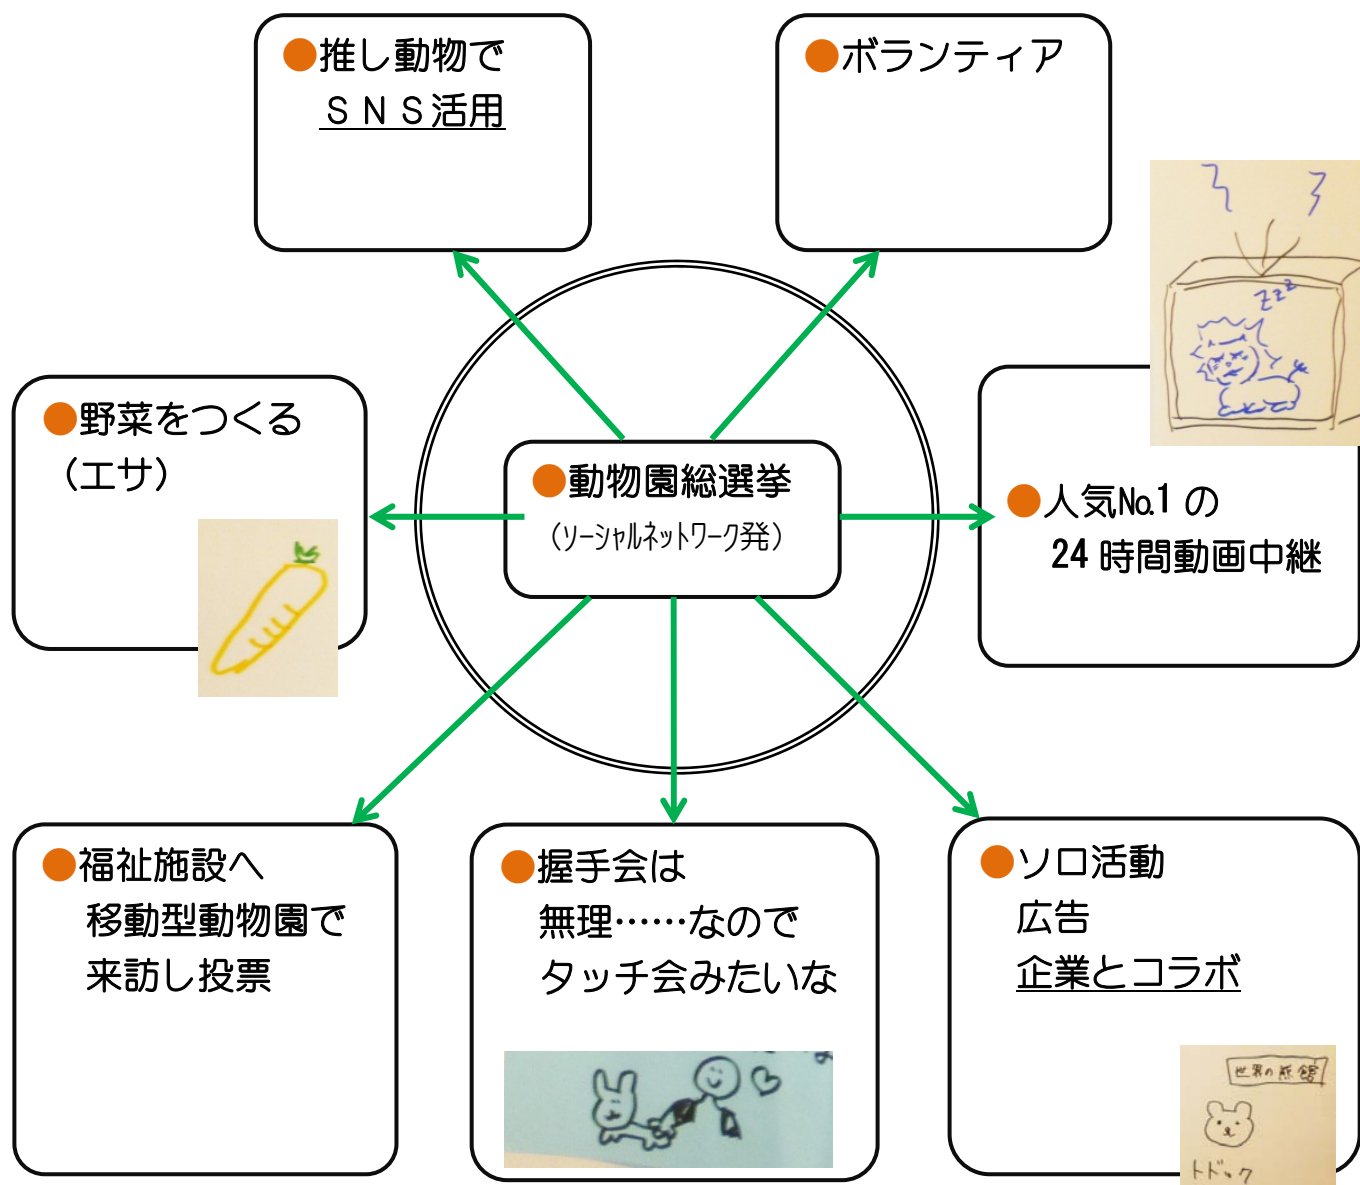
●推し動物で
ＳＮＳ活用

●ボランティア

●野菜をつくる
（エサ）

●動物園総選挙
（ソーシャルネットワーク発）

●人気No.1 の
24 時間動画中継

●福祉施設へ
移動型動物園で
来訪し投票

●握手会は
無理……なので
タッチ会みたいな

●ソロ活動
広告
企業とコラボ

世界の旅館

トドック